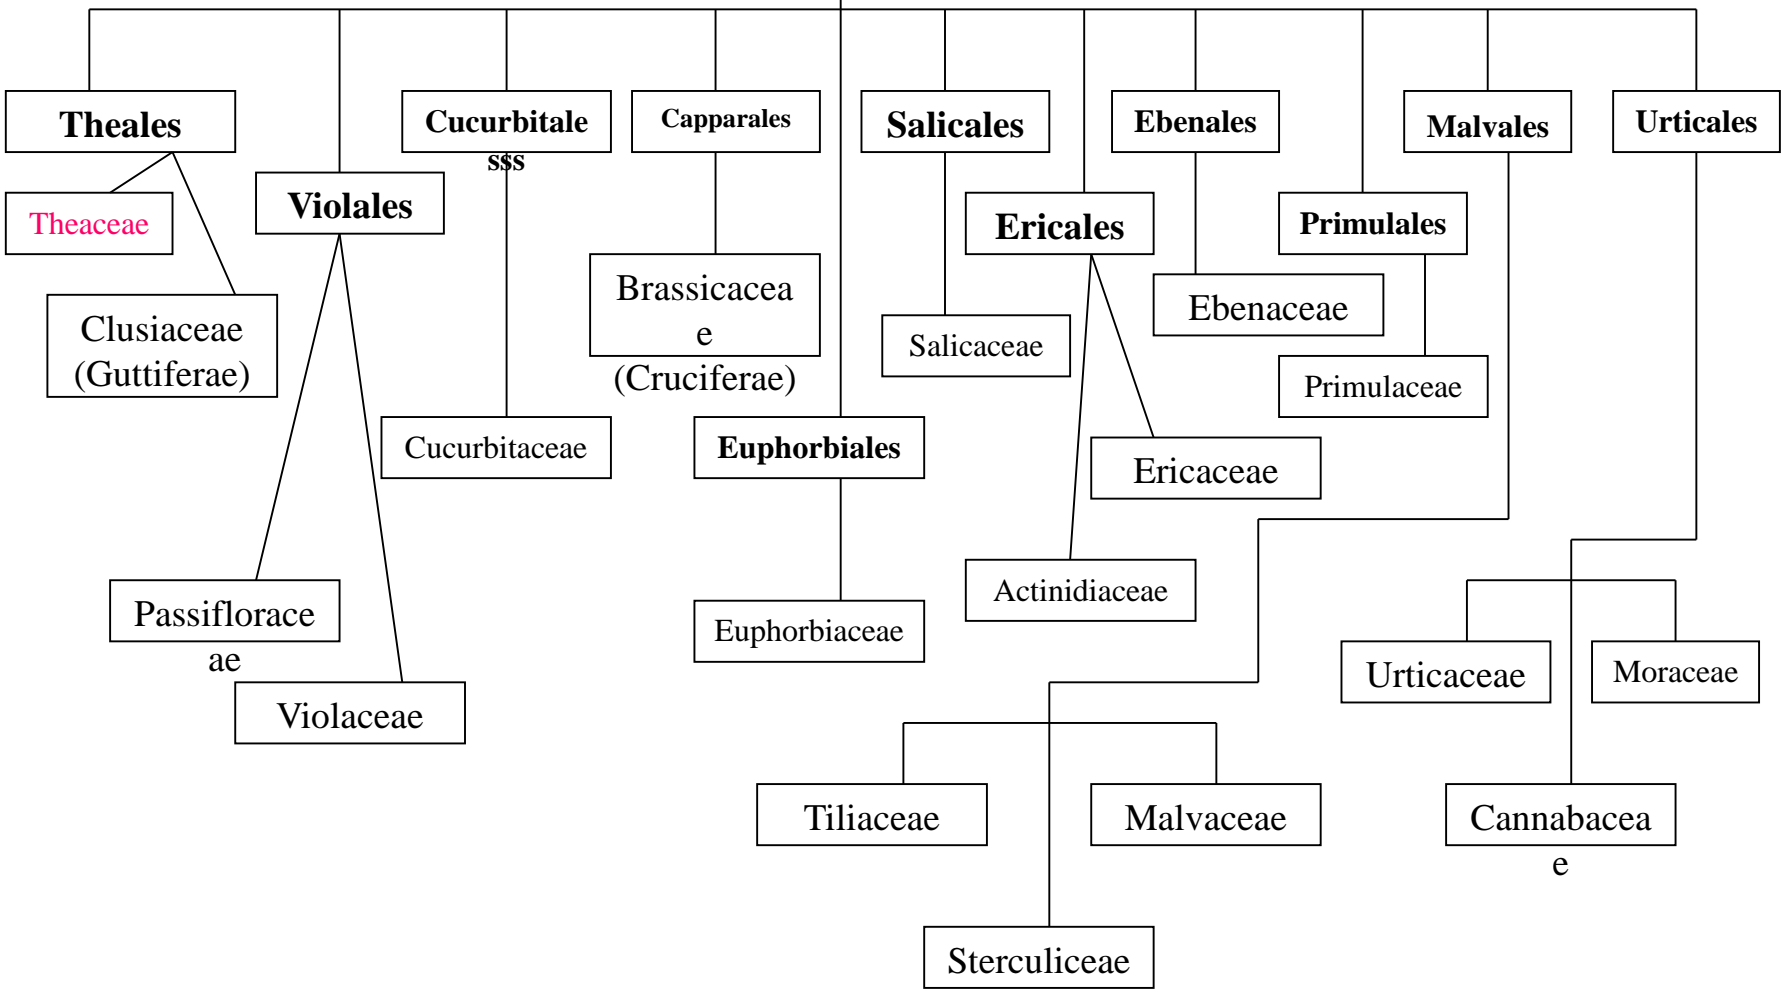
Theales
Theaceae
Clusiaceae (Guttiferae)
Violales
Passifloraceae
Violaceae
Cucurbitalesss
Cucurbitaceae
Capparales
Brassicaceae (Cruciferae)
Euphorbiales
Euphorbiaceae
Salicales
Salicaceae
Ericales
Ericaceae
Actinidiaceae
Ebenales
Ebenaceae
Primulales
Primulaceae
Malvales
Tiliaceae
Malvaceae
Sterculiceae
Urticales
Urticaceae
Moraceae
Cannabaceae